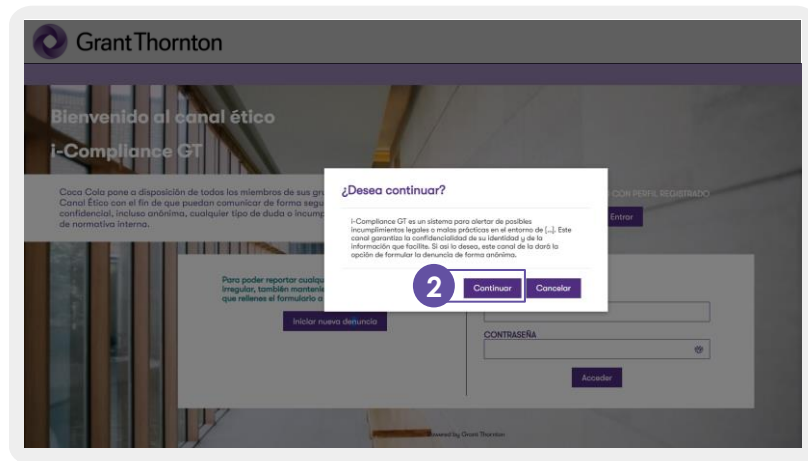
Grant Thornton

Bienvenido al canal ético

i-Compliance GT

Coca Cola pone a disposición de todos los miembros de sus gru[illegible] Canal Ético con el fin de que puedan comunicar de forma segu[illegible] confidencial, incluso anónima, cualquier tipo de duda o incump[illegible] de normativa interna.

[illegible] CON PERFIL REGISTRADO

Entrar

Para poder reportar cualqu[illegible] irregular, también mantenie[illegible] que rellenes el formulario a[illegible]

Iniciar nueva denuncia

CONTRASEÑA

Acceder

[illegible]owered by Grant Thornton

¿Desea continuar?

i-Compliance GT es un sistema para alertar de posibles incumplimientos legales o malas prácticas en el entorno de [...]. Este canal garantiza la confidencialidad de su identidad y de la información que facilite. Si así lo desea, este canal de le dará la opción de formular la denuncia de forma anónima.

2

Continuar

Cancelar